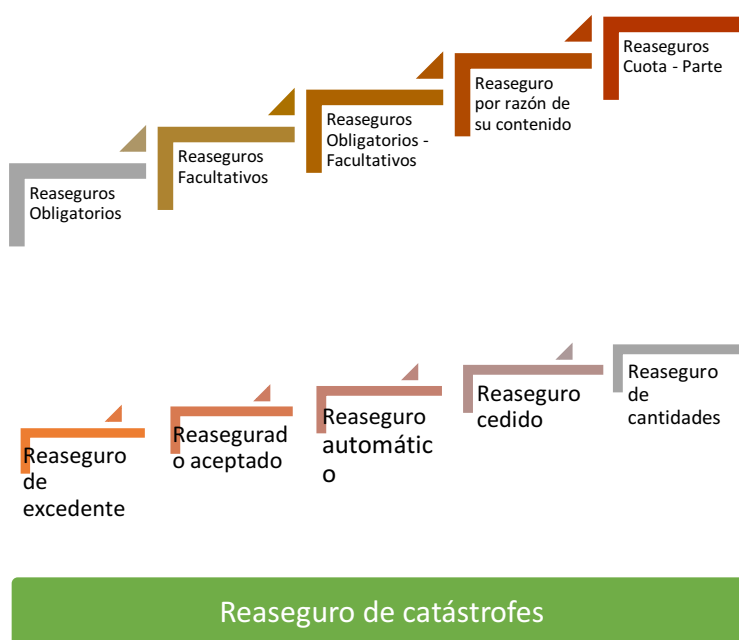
Reaseguros Obligatorios

Reaseguros Facultativos

Reaseguros Obligatorios - Facultativos

Reaseguro por razón de su contenido

Reaseguros Cuota - Parte

Reaseguro de excedente

Reasegurado aceptado

Reaseguro automático

Reaseguro cedido

Reaseguro de cantidades

Reaseguro de catástrofes